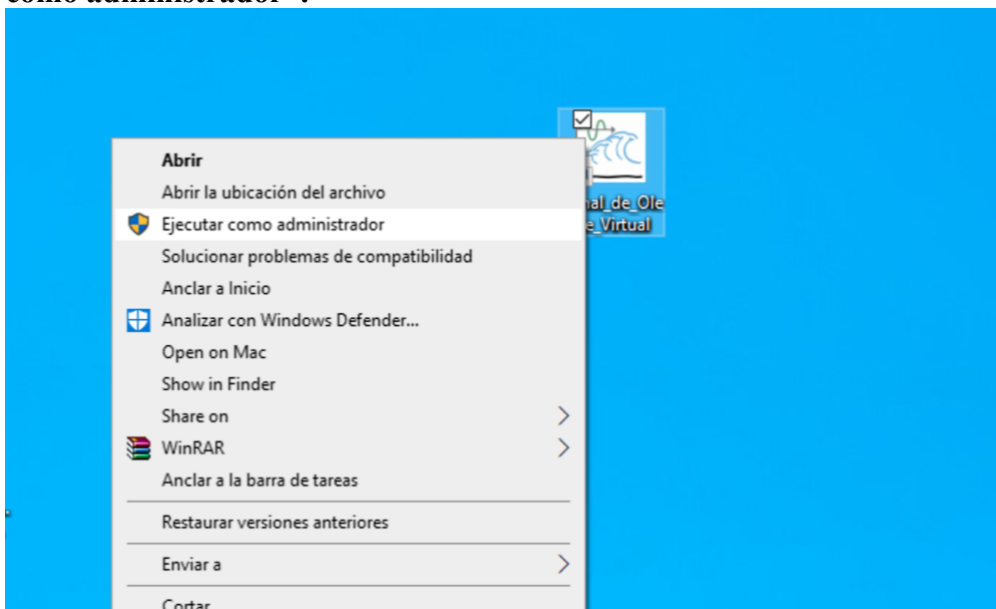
como administrador".

nal_de_Ole
e_Virtual

Abrir
Abrir la ubicación del archivo
Ejecutar como administrador
Solucionar problemas de compatibilidad
Anclar a Inicio
Analizar con Windows Defender...
Open on Mac
Show in Finder
Share on
WinRAR
Anclar a la barra de tareas
Restaurar versiones anteriores
Enviar a
Cortar